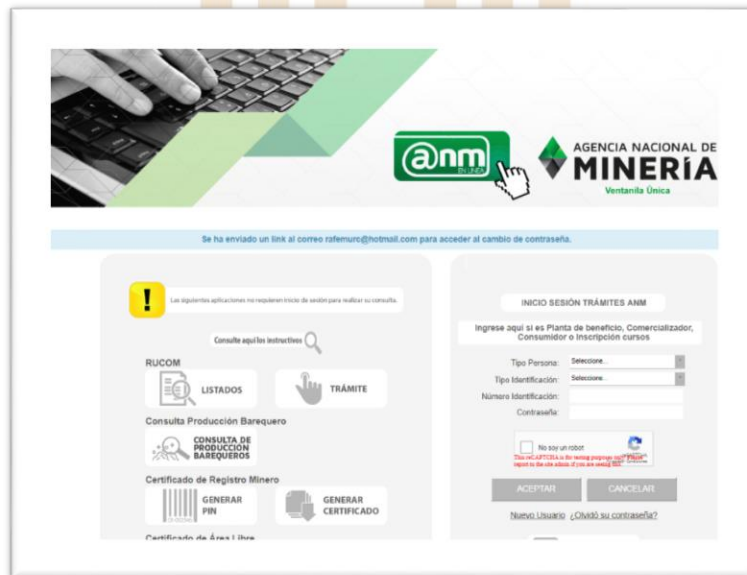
@nm EN LÍNEA

AGENCIA NACIONAL DE MINERÍA
Ventanilla Única

Se ha enviado un link al correo rafemurc@hotmail.com para acceder al cambio de contraseña.

Las siguientes aplicaciones no requieren inicio de sesión para realizar su consulta.

Consulte aquí los instructivos

RUCOM

LISTADOS

TRÁMITE

Consulta Producción Barequero

CONSULTA DE PRODUCCIÓN BAREQUEROS

Certificado de Registro Minero

GENERAR PIN

GENERAR CERTIFICADO

Certificado de Área Libre

INICIO SESIÓN TRÁMITES ANM

Ingrese aquí si es Planta de beneficio, Comercializador, Consumidor o Inscripción cursos

Tipo Persona: Seleccione..

Tipo Identificación: Seleccione..

Número Identificación:

Contraseña:

No soy un robot

This reCAPTCHA is for testing purposes only. Please report to the site admin if you are seeing this.

ACEPTAR

CANCELAR

Nuevo Usuario ¿Olvidó su contraseña?